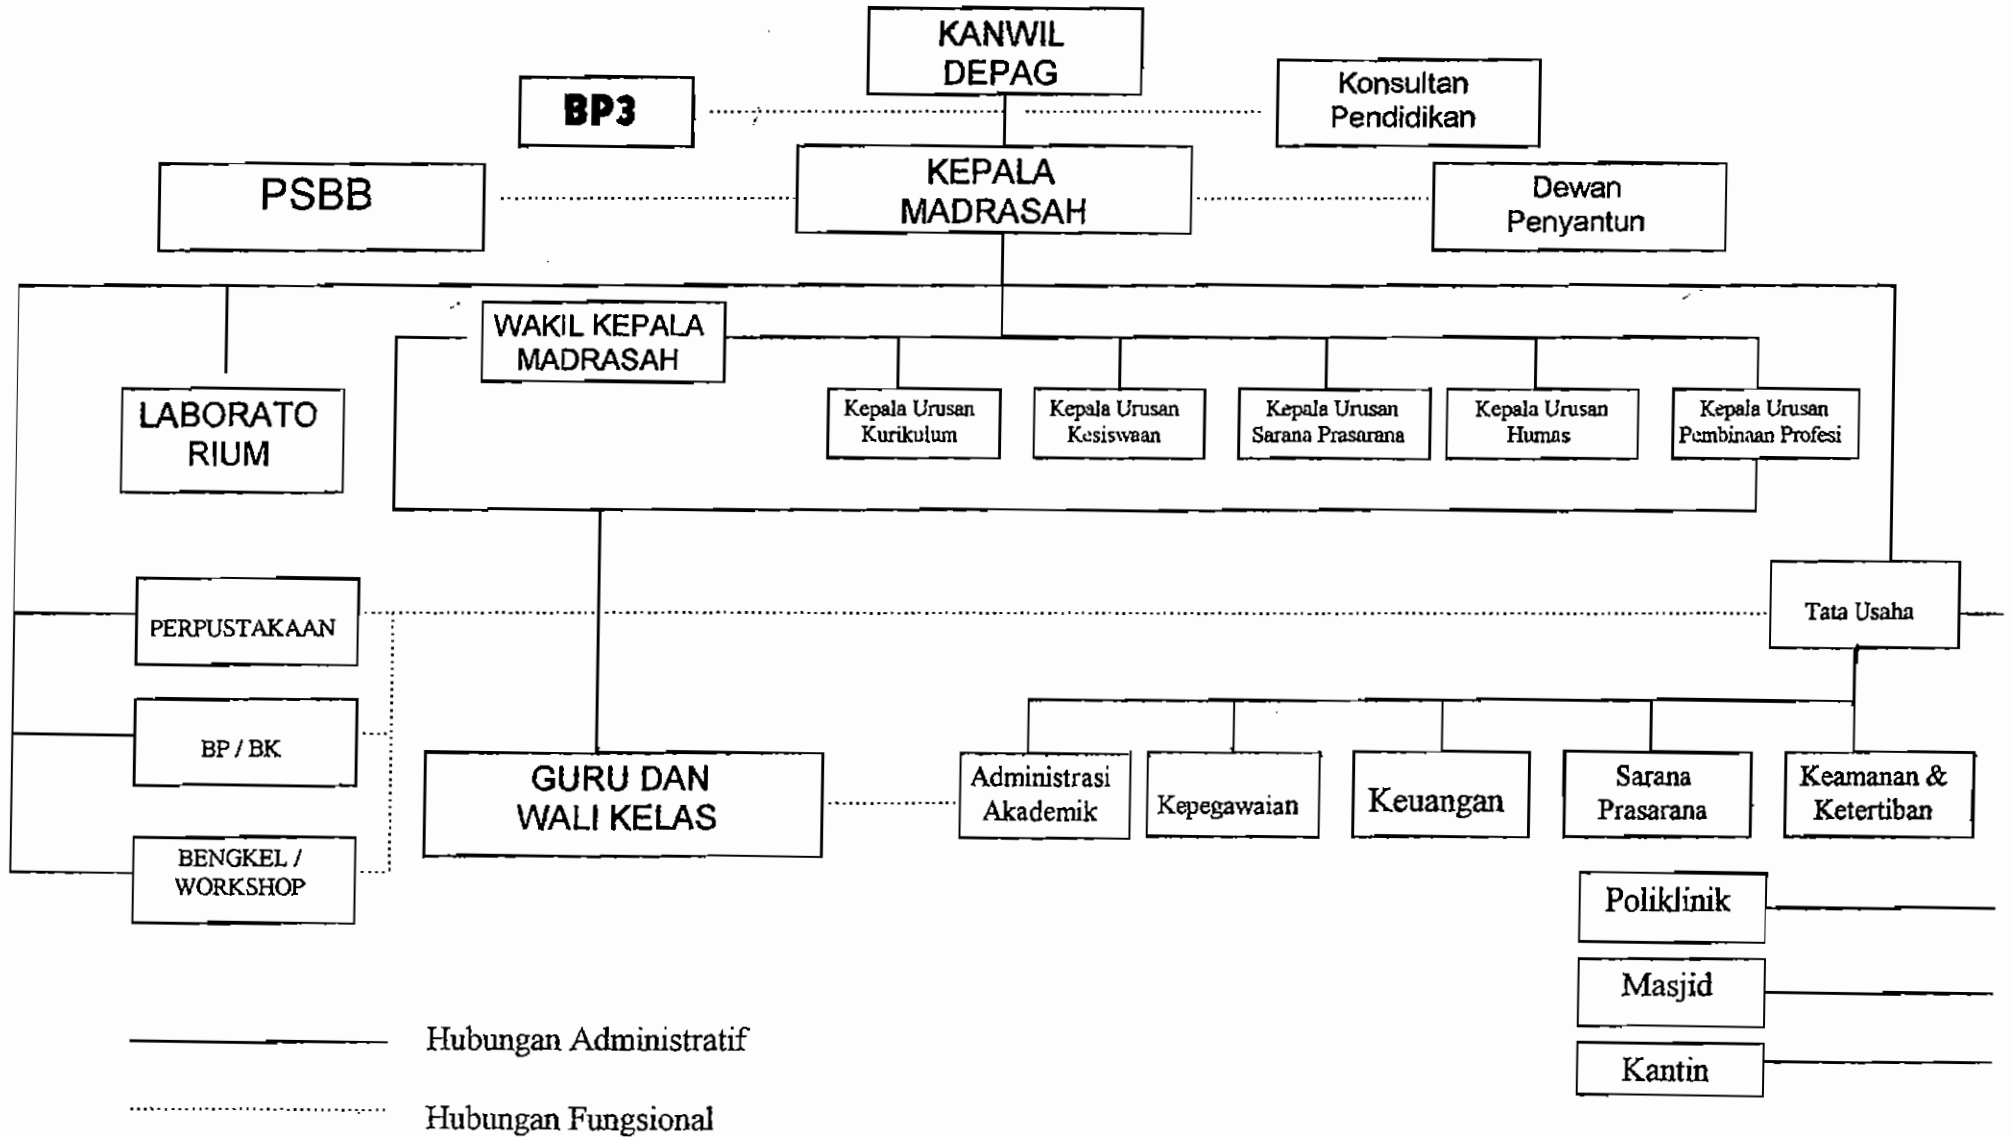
KANWIL DEPAG

BP3

Konsultan Pendidikan

PSBB

KEPALA MADRASAH

Dewan Penyantun

WAKIL KEPALA MADRASAH

LABORATO RIUM

Kepala Urusan Kurikulum

Kepala Urusan Kesiswaan

Kepala Urusan Sarana Prasarana

Kepala Urusan Humas

Kepala Urusan Pembinaan Profesi

PERPUSTAKAAN

Tata Usaha

BP / BK

GURU DAN WALI KELAS

Administrasi Akademik

Kepegawaian

Keuangan

Sarana Prasarana

Keamanan & Ketertiban

BENGKEL / WORKSHOP

Poliklinik

Masjid

Kantin

Hubungan Administratif

Hubungan Fungsional